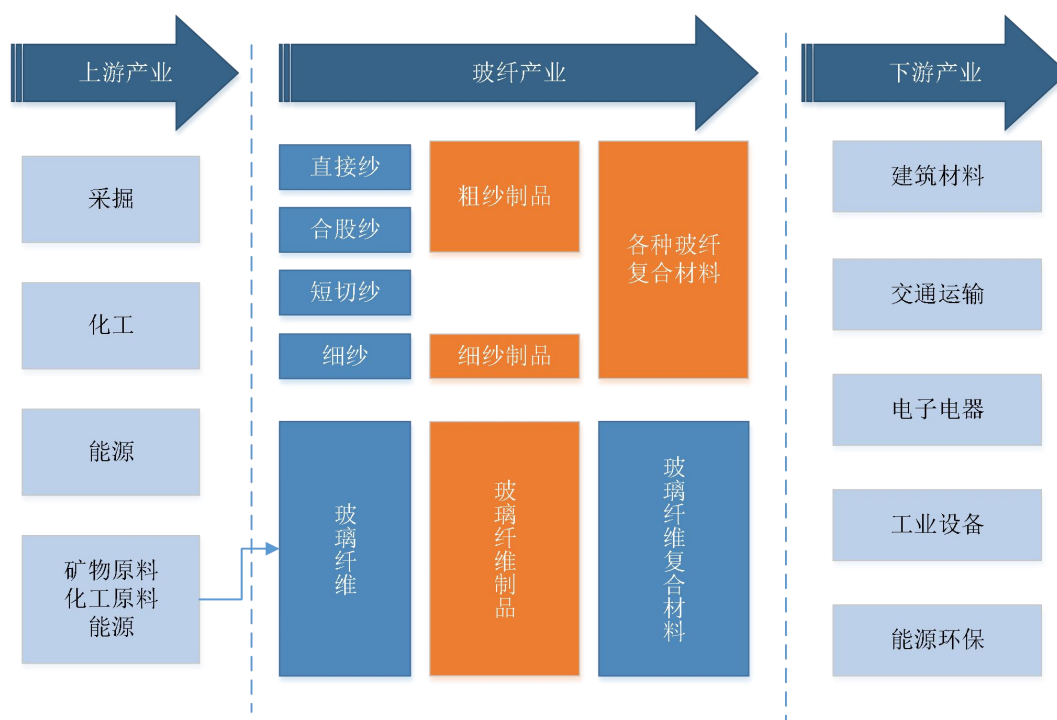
上游产业

玻纤产业

下游产业

采掘

化工

能源

矿物原料
化工原料
能源

直接纱

合股纱

短切纱

细纱

粗纱制品

细纱制品

各种玻纤复合材料

玻璃纤维

玻璃纤维制品

玻璃纤维复合材料

建筑材料

交通运输

电子电器

工业设备

能源环保